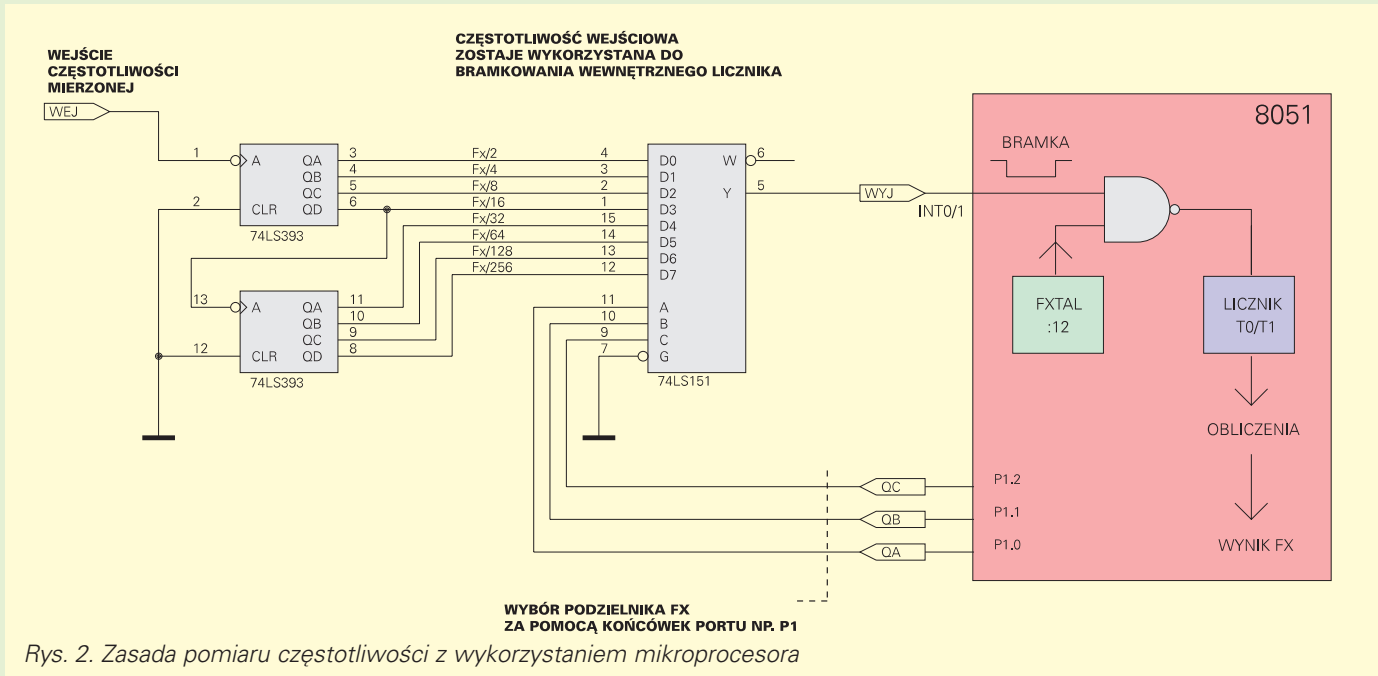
WEJŚCIE CZĘSTOTLIWOŚCI MIERZONEJ

CZĘSTOTLIWOŚĆ WEJŚCIOWA ZOSTAJE WYKORZYSTANA DO BRAMKOWANIA WEWNĘTRZNEGO LICZNIKA

WEJ

1 A QA 3
QB 4
QC 5
2 CLR QD 6
74LS393

13 A QA 11
QB 10
QC 9
12 CLR QD 8
74LS393

Fx/2
Fx/4
Fx/8
Fx/16
Fx/32
Fx/64
Fx/128
Fx/256

4 D0 W 6
3 D1
2 D2 Y 5
1 D3
15 D4
14 D5
13 D6
12 D7
11 A
10 B
9 C
7 G
74LS151

WYJ
INT0/1

8051

BRAMKA

FXTAL
:12

LICZNIK
T0/T1

OBLICZENIA

WYNIK FX

QC P1.2
QB P1.1
QA P1.0

WYBÓR PODZIELNIKA FX ZA POMOCĄ KOŃCÓWEK PORTU NP. P1

Rys. 2. Zasada pomiaru częstotliwości z wykorzystaniem mikroprocesora